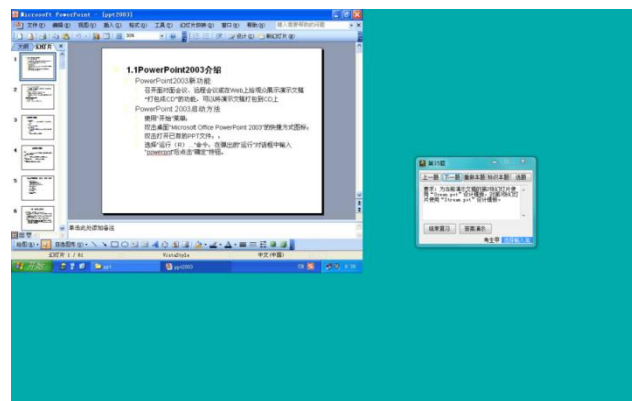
Microsoft PowerPoint - [ppt2003]

文件(F) 编辑(E) 视图(V) 插入(I) 格式(O) 工具(T) 幻灯片放映(D) 窗口(W) 帮助(H) 键入需要帮助的问题

30%

设计(S) 新幻灯片(N)

大纲 幻灯片

1.1PowerPoint2003介绍

PowerPoint2003新功能

召开联机会议，远程会议或在Web上给观众展示演示文稿

"打包成CD"的功能，可以将演示文稿打包到CD上

PowerPoint 2003启动方法

使用"开始"菜单。

双击桌面"Microsoft Office PowerPoint 2003"的快捷方式图标。

双击打开已有的PPT文件。。

选择"运行（R）"命令，在弹出的"运行"对话框中输入"powerpnt"后点击"确定"按钮。

单击此处添加备注

绘图(R) 自选图形(U)

幻灯片 1 / 41 Vista Style 中文(中国)

开始 ppt ppt2003

第15题

上一题 下一题 重新本题 标识本题 选题

要求：为当前演示文稿的第7张幻灯片应用"Stream.pot"设计模板，对第7张幻灯片使用"Stream.pot"设计模板。

结束复习 答案演示

考生甲